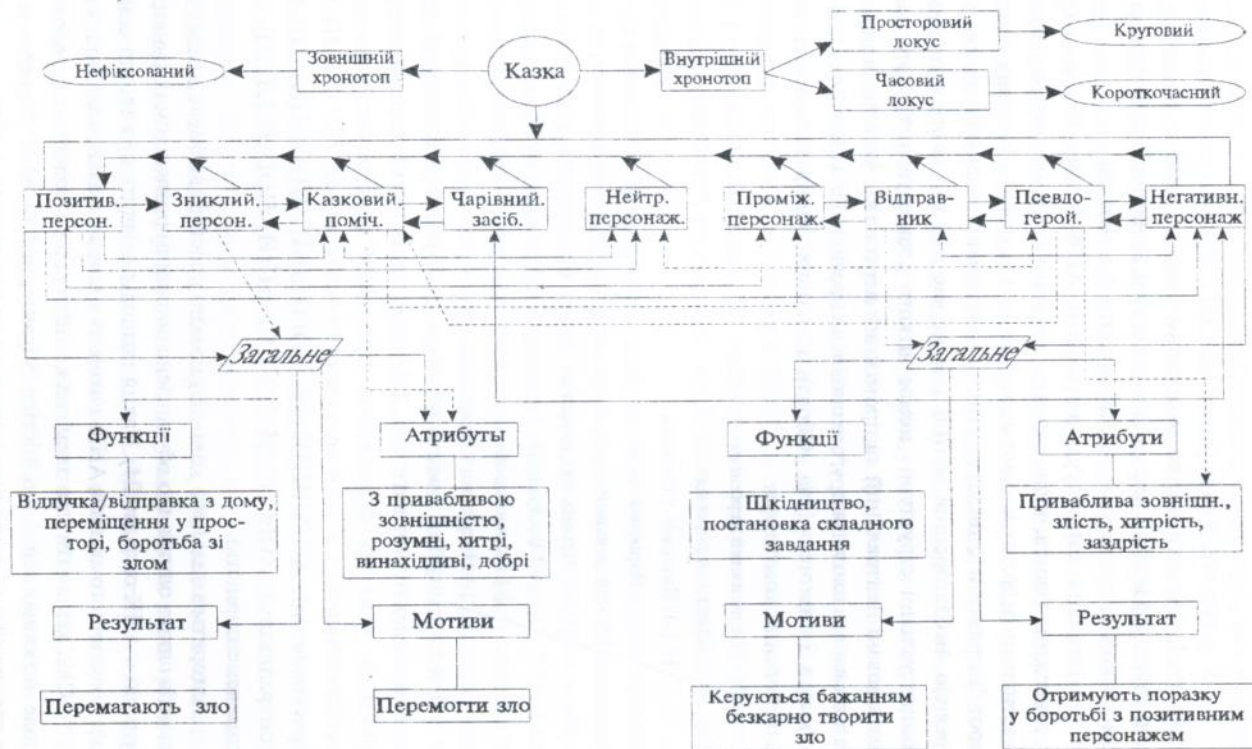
Просторовий локус

Круговий

Нефіксований

Зовнішній хронотоп

Казка

Внутрішній хронотоп

Часовий локус

Короткочасний

Позитив. персон.

Зниклий. персон.

Казковий. поміч.

Чарівний. засіб.

Нейтр. персонаж.

Проміж. персонаж.

Відправник

Псевдогерой.

Негативн. персонаж

Загальне

Загальне

Функції

Атрибуты

Функції

Атрибути

Відлучка/відправка з дому, переміщення у просторі, боротьба зі злом

З привабливою зовнішністю, розумні, хитрі, винахідливі, добрі

Шкідництво, постановка складного завдання

Приваблива зовнішн., злість, хитрість, заздрість

Результат

Мотиви

Мотиви

Результат

Перемагають зло

Перемогти зло

Керуються бажанням безкарно творити зло

Отримують поразку у боротьбі з позитивним персонажем